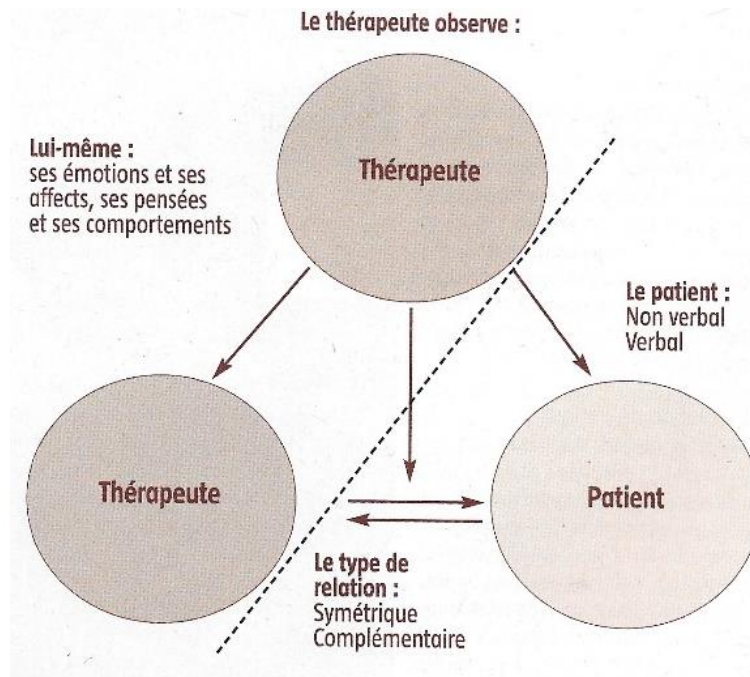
Le thérapeute observe :

Lui-même :
ses émotions et ses affects, ses pensées et ses comportements

Thérapeute

Le patient :
Non verbal
Verbal

Thérapeute

Patient

Le type de relation :
Symétrique
Complémentaire